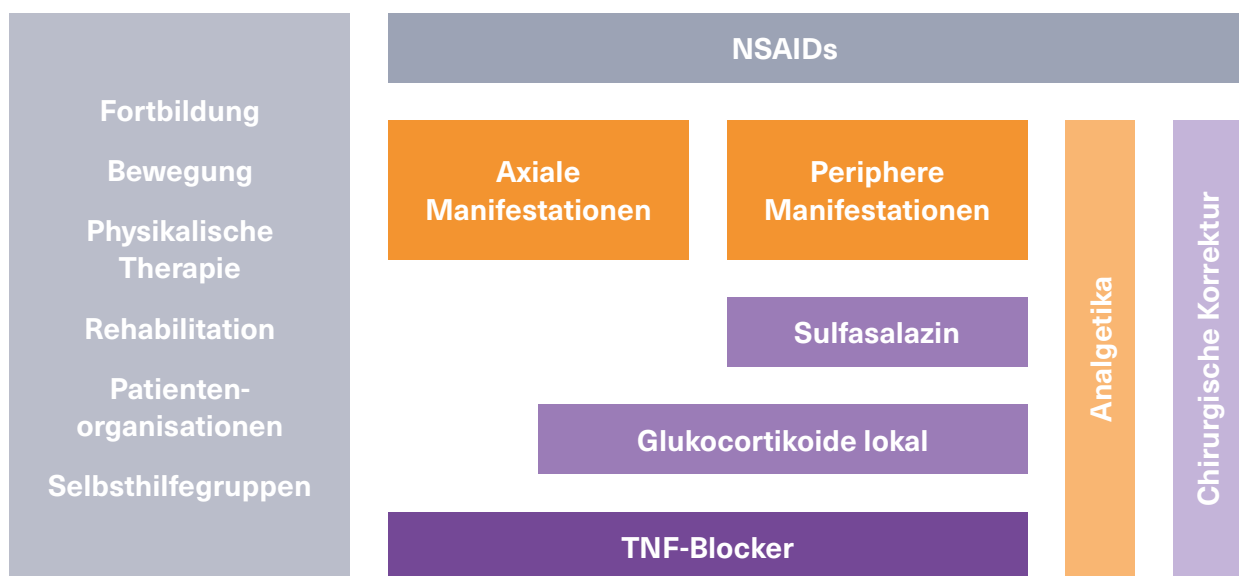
Fortbildung

Bewegung

Physikalische Therapie

Rehabilitation

Patienten-organisationen

Selbsthilfegruppen

NSAIDs

Axiale Manifestationen

Periphere Manifestationen

Sulfasalazin

Glukocortikoide lokal

TNF-Blocker

Analgetika

Chirurgische Korrektur